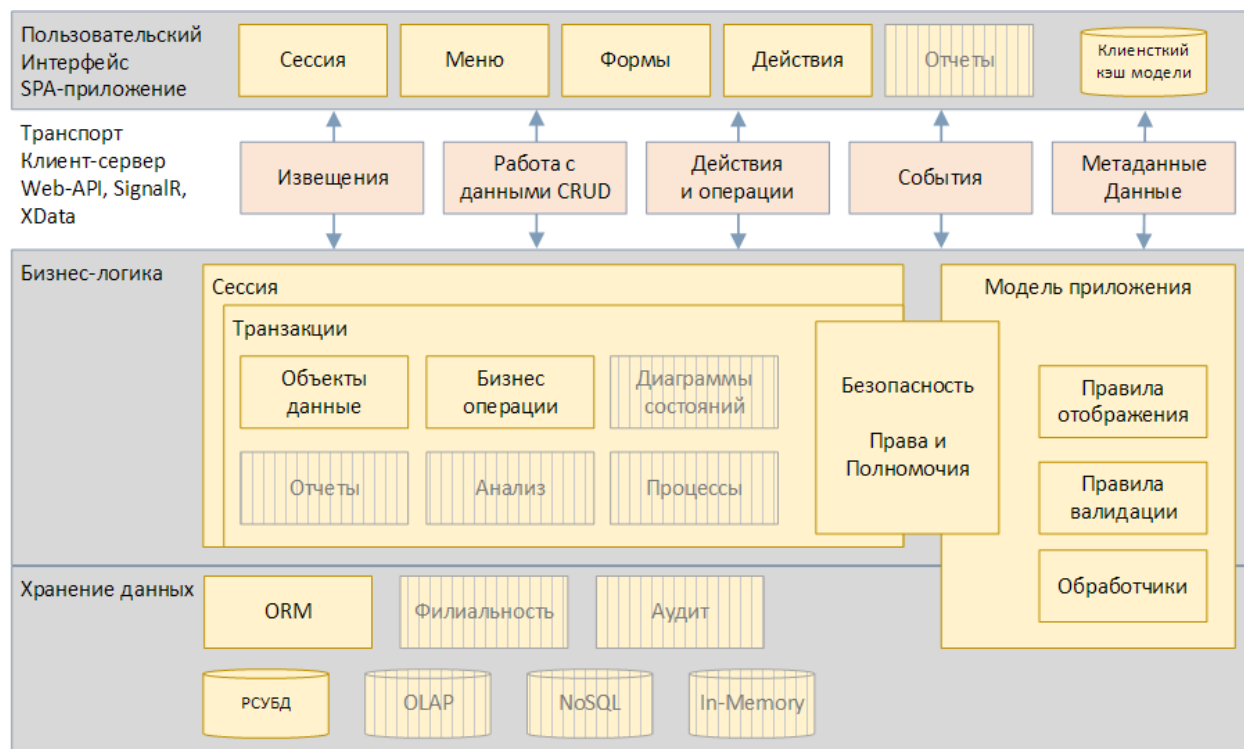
Пользовательский Интерфейс SPA-приложение

Сессия

Меню

Формы

Действия

Отчеты

Клиенстский кэш модели

Транспорт Клиент-сервер Web-API, SignalR, XData

Извещения

Работа с данными CRUD

Действия и операции

События

Метаданные Данные

Бизнес-логика

Сессия

Транзакции

Объекты данные

Бизнес операции

Диаграммы состояний

Отчеты

Анализ

Процессы

Безопасность

Права и Полномочия

Модель приложения

Правила отображения

Правила валидации

Обработчики

Хранение данных

ORM

Филиальность

Аудит

РСУБД

OLAP

NoSQL

In-Memory